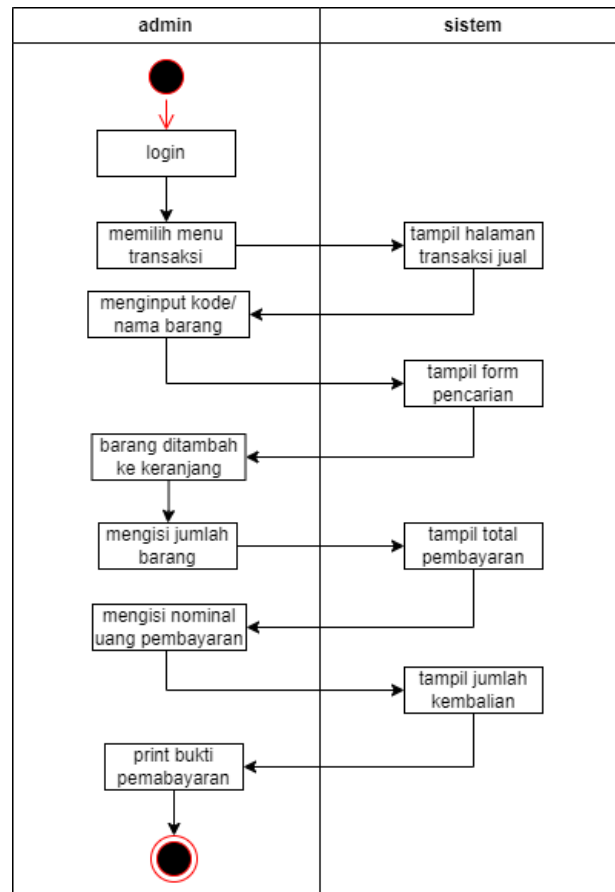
admin

sistem

login

memilih menu transaksi

tampil halaman transaksi jual

menginput kode/ nama barang

tampil form pencarian

barang ditambah ke keranjang

mengisi jumlah barang

tampil total pembayaran

mengisi nominal uang pembayaran

tampil jumlah kembalian

print bukti pemabayaran